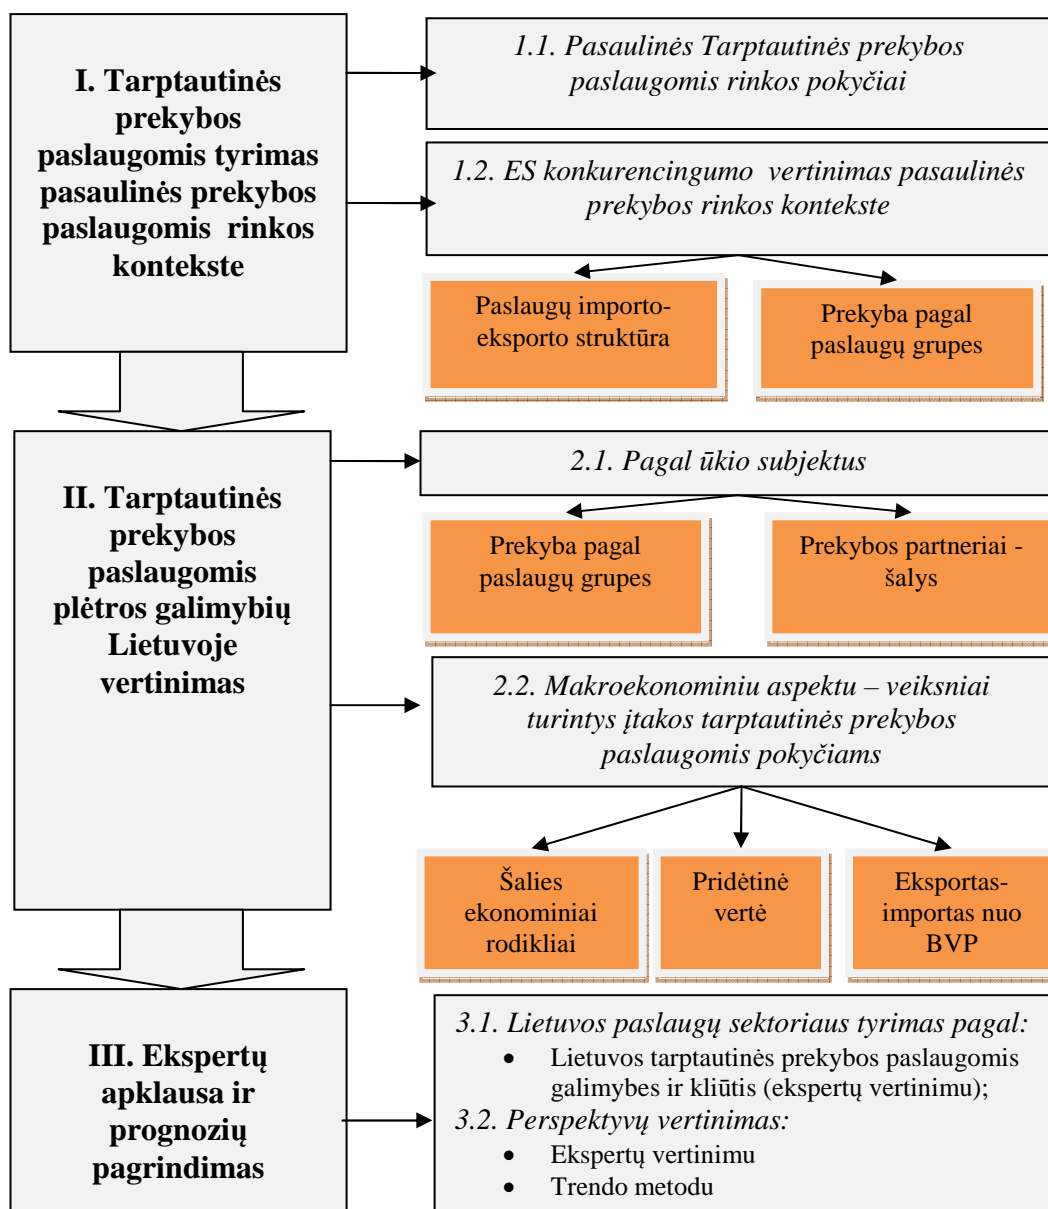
I. Tarptautinės prekybos paslaugomis tyrimas pasaulinės prekybos paslaugomis rinkos kontekste

1.1. Pasaulinės Tarptautinės prekybos paslaugomis rinkos pokyčiai

1.2. ES konkurencingumo vertinimas pasaulinės prekybos rinkos kontekste

Paslaugų importo-eksporto struktūra

Prekyba pagal paslaugų grupes

II. Tarptautinės prekybos paslaugomis plėtros galimybių Lietuvoje vertinimas

2.1. Pagal ūkio subjektus

Prekyba pagal paslaugų grupes

Prekybos partneriai - šalys

2.2. Makroekonominiu aspektu – veiksniai turintys įtakos tarptautinės prekybos paslaugomis pokyčiams

Šalies ekonominiai rodikliai

Pridėtinė vertė

Eksportas-importas nuo BVP

III. Ekspertų apklausa ir prognozių pagrindimas

3.1. Lietuvos paslaugų sektoriaus tyrimas pagal:
• Lietuvos tarptautinės prekybos paslaugomis galimybes ir kliūtis (ekspertų vertinimu);
3.2. Perspektyvų vertinimas:
• Ekspertų vertinimu
• Trendo metodu